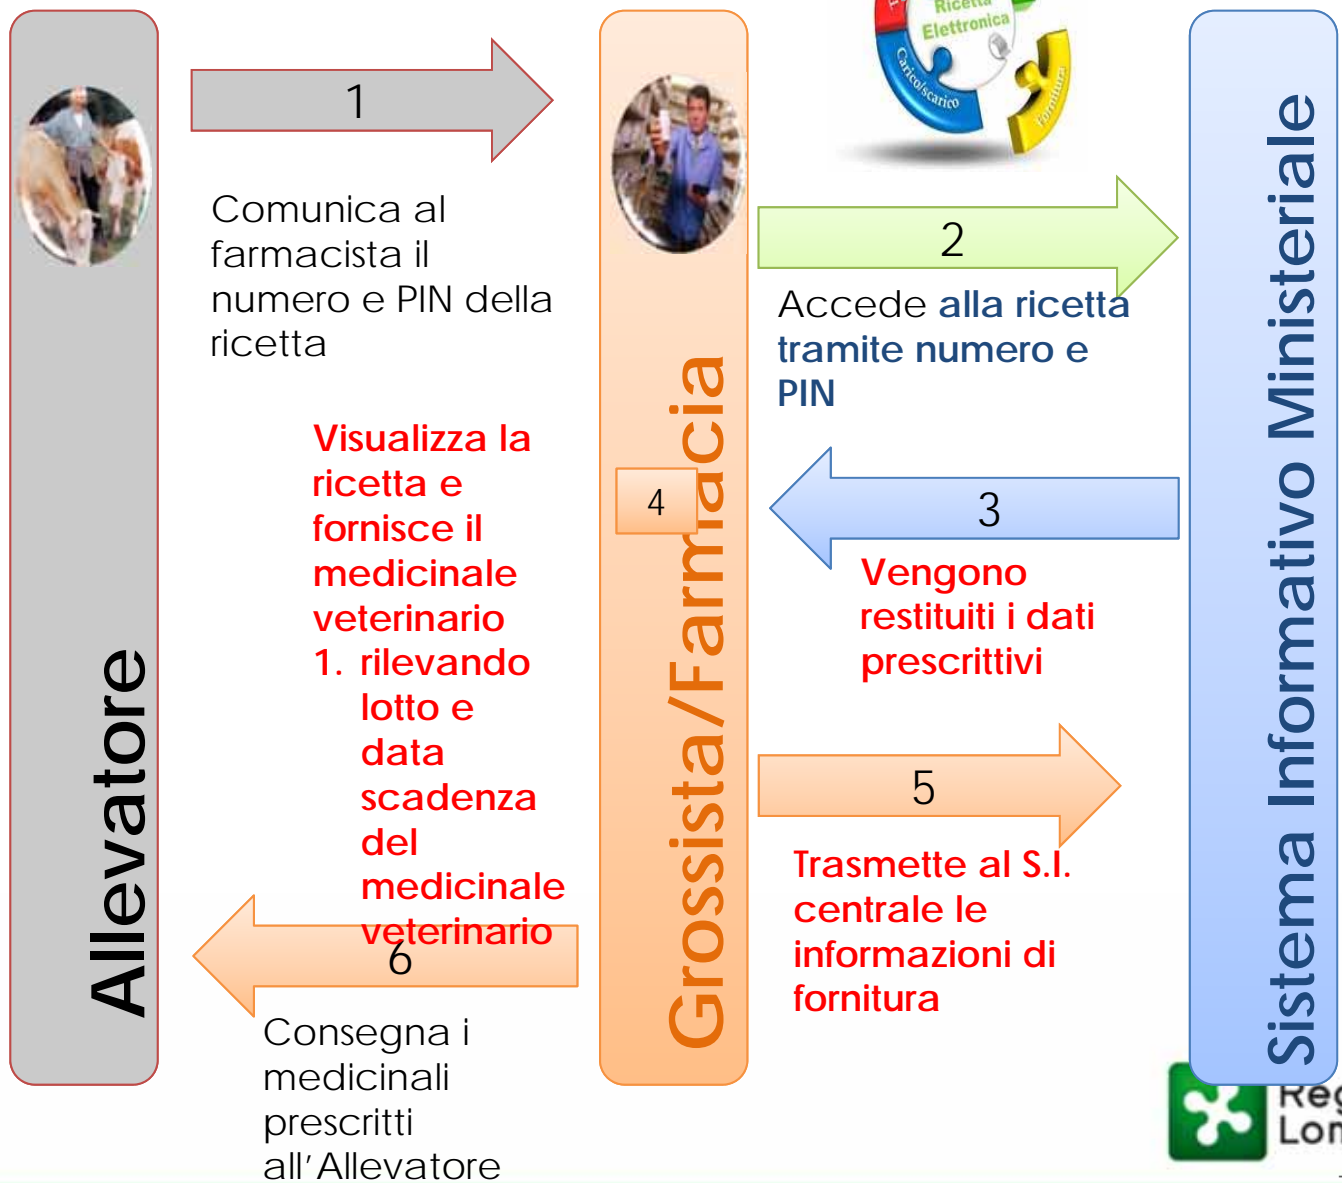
Allevatore

1

Comunica al farmacista il numero e PIN della ricetta

Grossista/Farmacia

Ricetta Elettronica

Carico/scarico

Fornitura

2

Accede alla ricetta tramite numero e PIN

Sistema Informativo Ministeriale

Visualizza la ricetta e fornisce il medicinale veterinario

1. rilevando lotto e data scadenza del medicinale veterinario

4

3

Vengono restituiti i dati prescrittivi

5

Trasmette al S.I. centrale le informazioni di fornitura

6

Consegna i medicinali prescritti all'Allevatore

Reg Lom